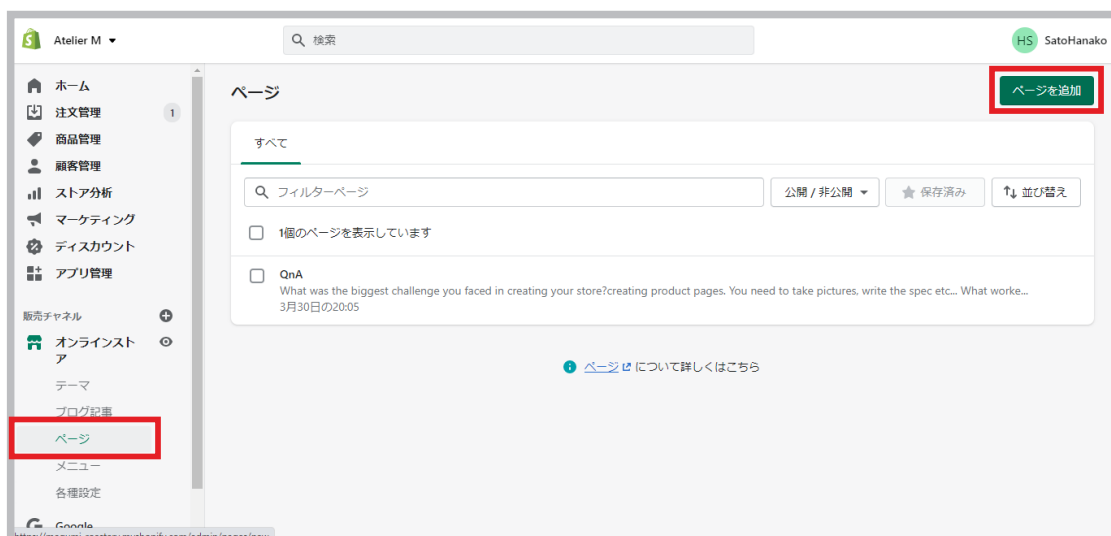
Atelier M

検索

HS SatoHanako

ホーム
注文管理 1
商品管理
顧客管理
ストア分析
マーケティング
ディスカウント
アプリ管理

販売チャネル
オンラインストア
テーマ
ブログ記事
ページ
メニュー
各種設定
Google

ページ

ページを追加

すべて

フィルターページ

公開 / 非公開

保存済み

並び替え

1個のページを表示しています

QnA
What was the biggest challenge you faced in creating your store?creating product pages. You need to take pictures, write the spec etc... What worke...
3月30日の20:05

ページ について詳しくはこちら

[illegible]